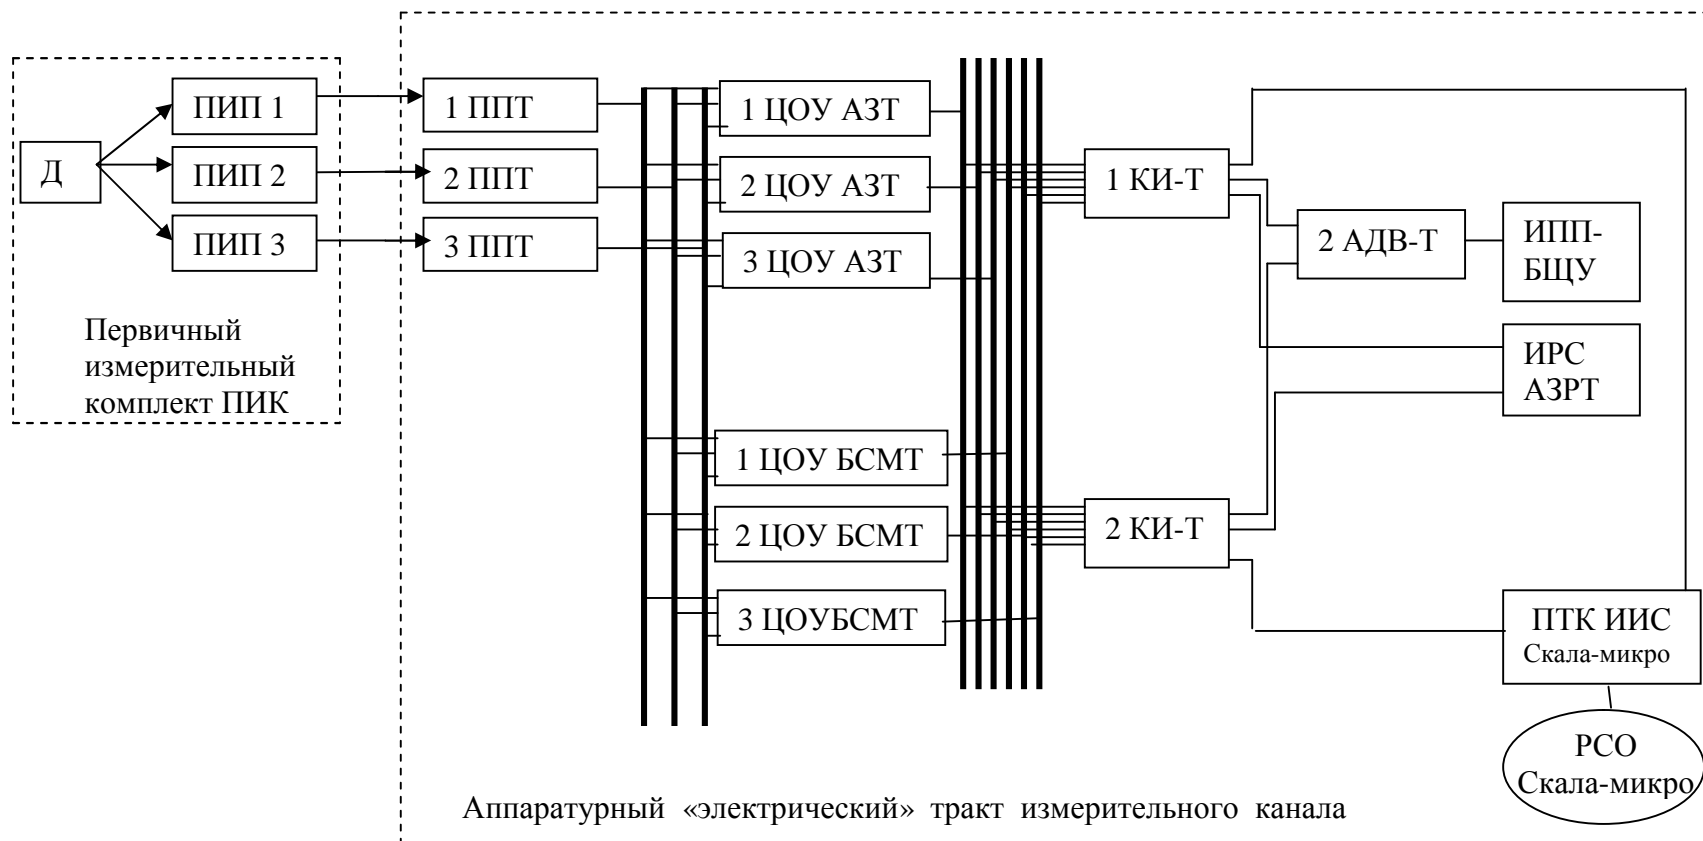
Д

ПИП 1

ПИП 2

ПИП 3

Первичный измерительный комплект ПИК

1 ППТ

2 ППТ

3 ППТ

1 ЦОУ АЗТ

2 ЦОУ АЗТ

3 ЦОУ АЗТ

1 ЦОУ БСМТ

2 ЦОУ БСМТ

3 ЦОУБСМТ

1 КИ-Т

2 КИ-Т

2 АДВ-Т

ИПП-БЩУ

ИРС АЗРТ

ПТК ИИС Скала-микро

РСО Скала-микро

Аппаратурный «электрический» тракт измерительного канала